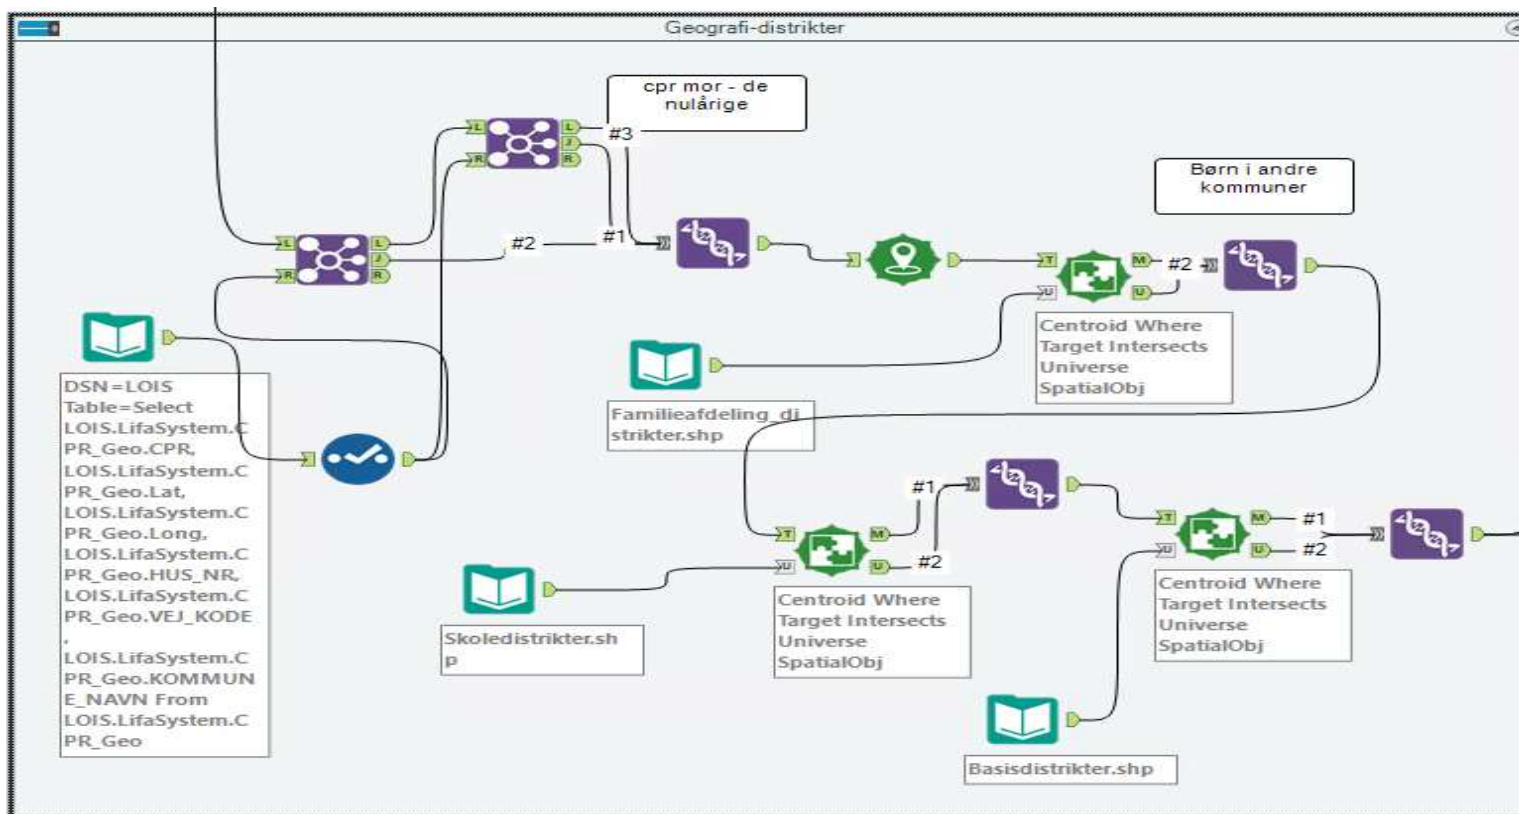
Geografi-distrikter

cpr mor - de nulårige

Børn i andre kommuner

L
J
R

L
R

L
J
R

L
R

#3

#2

#1

T
U
M
U

#2

Centroid Where Target Intersects Universe SpatialObj

DSN=LOIS Table=Select LOIS.LifaSystem.CPR_Geo.CPR, LOIS.LifaSystem.CPR_Geo.Lat, LOIS.LifaSystem.CPR_Geo.Long, LOIS.LifaSystem.CPR_Geo.HUS_NR, LOIS.LifaSystem.CPR_Geo.VEJ_KODE , LOIS.LifaSystem.CPR_Geo.KOMMUNE_NAVN From LOIS.LifaSystem.CPR_Geo

Familieafdeling_distrikter.shp

#1

T
M
U
U

#2

Centroid Where Target Intersects Universe SpatialObj

Skoledistrikter.shp

T
M
U
U

#1
#2

Centroid Where Target Intersects Universe SpatialObj

Basisdistrikter.shp